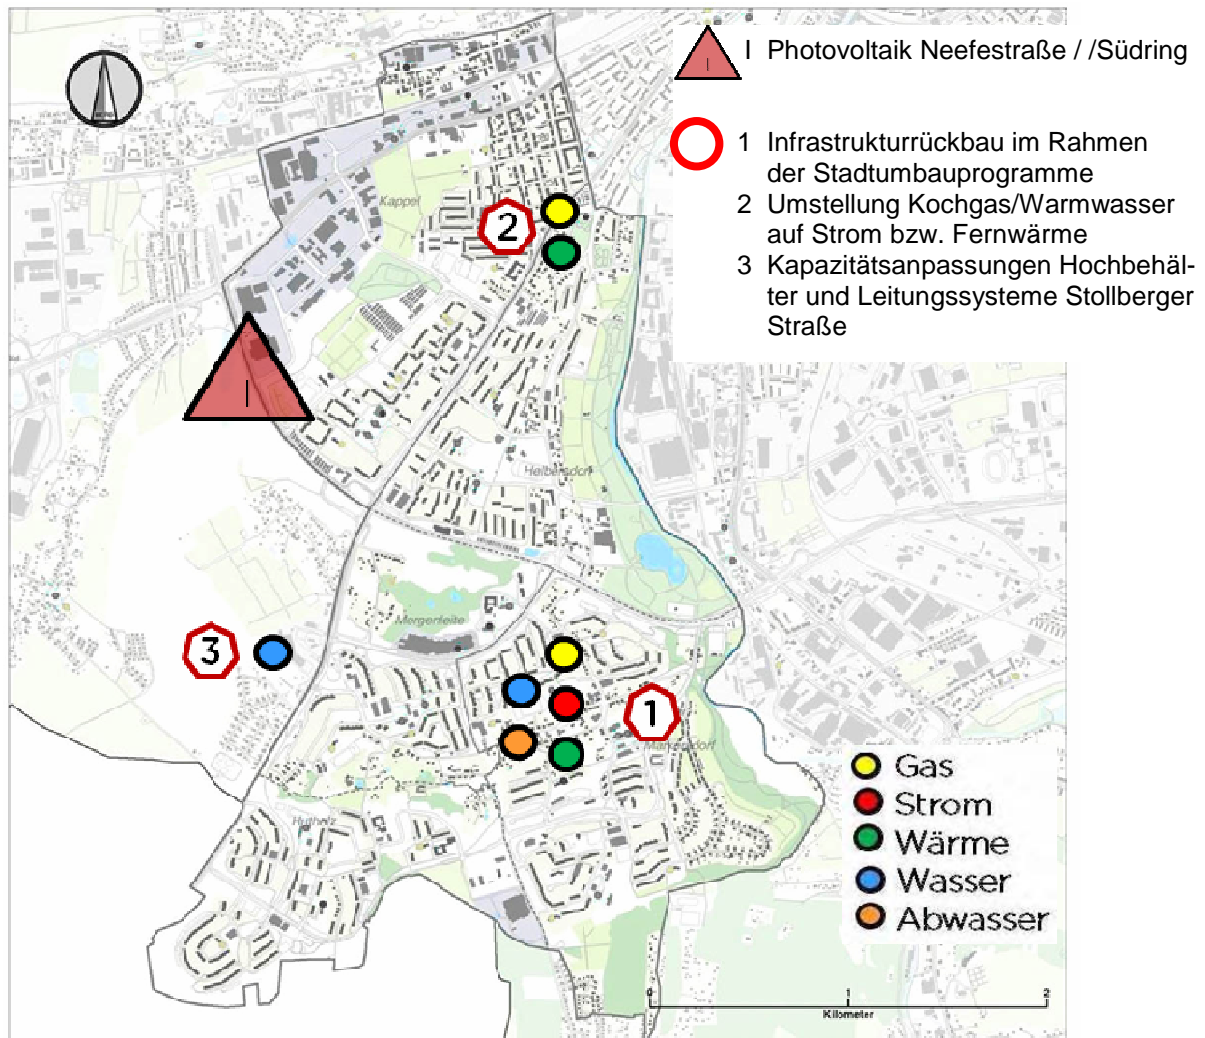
I Photovoltaik Neefestraße / /Südring

1 Infrastrukturrückbau im Rahmen der Stadtumbauprogramme
2 Umstellung Kochgas/Warmwasser auf Strom bzw. Fernwärme
3 Kapazitätsanpassungen Hochbehälter und Leitungssysteme Stollberger Straße

Kappel

2

I

Helbersdorf

Mergenthal

3

1

Markersdorf

Hutholz

Gas
Strom
Wärme
Wasser
Abwasser

0 1 2
Kilometer